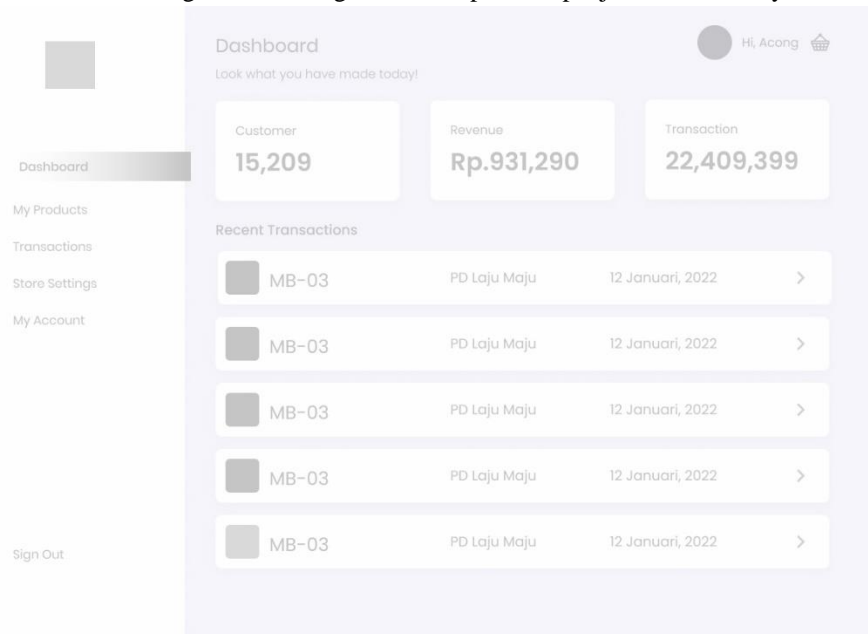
Dashboard
Look what you have made today!

Hi, Acong

Customer
15,209

Revenue
Rp.931,290

Transaction
22,409,399

Dashboard
My Products
Transactions
Store Settings
My Account

Recent Transactions

| MB-03 | PD Laju Maju | 12 Januari, 2022 | > |
|---|---|---|---|
| MB-03 | PD Laju Maju | 12 Januari, 2022 | > |
| MB-03 | PD Laju Maju | 12 Januari, 2022 | > |
| MB-03 | PD Laju Maju | 12 Januari, 2022 | > |
| MB-03 | PD Laju Maju | 12 Januari, 2022 | > |

Sign Out